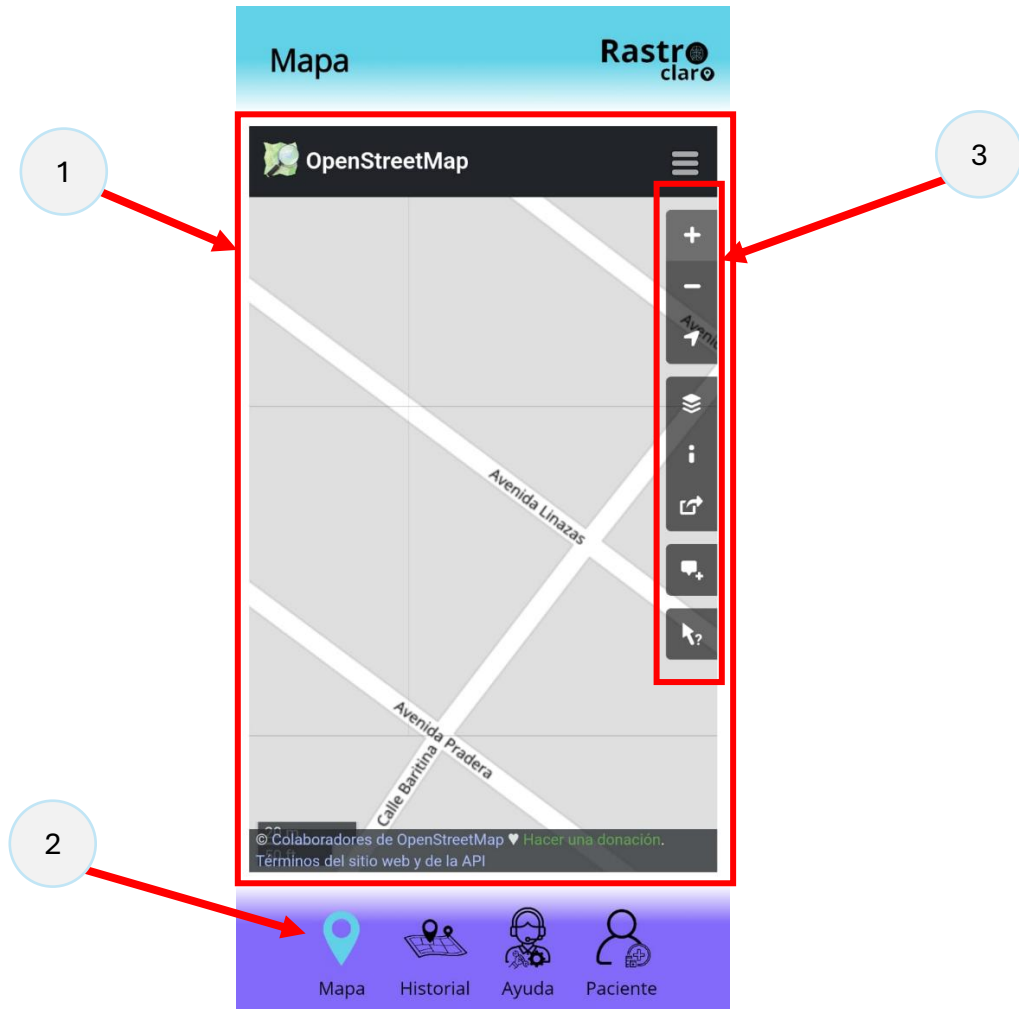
Mapa

Rastro claro

1

OpenStreetMap

3

+

−

Avenida

Avenida Linazas

Avenida Pradera

Calle Baritina

2

© Colaboradores de OpenStreetMap ♥ Hacer una donación. Términos del sitio web y de la API

Mapa

Historial

Ayuda

Paciente